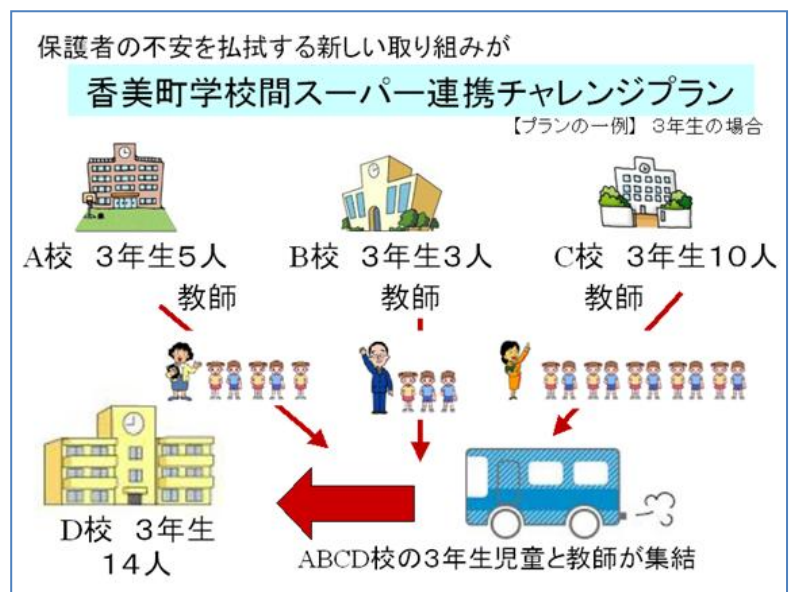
保護者の不安を払拭する新しい取り組みが

香美町学校間スーパー連携チャレンジプラン

【プランの一例】 3年生の場合

A校 3年生5人
教師

B校 3年生3人
教師

C校 3年生10人
教師

D校 3年生
14人

ABCD校の3年生児童と教師が集結